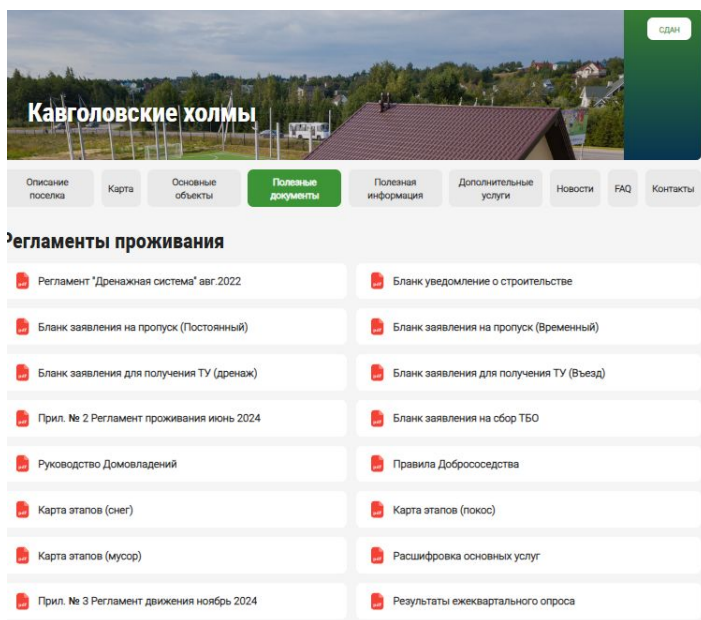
Кавголовские холмы

СДАН

Описание поселка | Карта | Основные объекты | Полезные документы | Полезная информация | Дополнительные услуги | Новости | FAQ | Контакты

Регламенты проживания

Регламент "Дренажная система" авг.2022

Бланк уведомление о строительстве

Бланк заявления на пропуск (Постоянный)

Бланк заявления на пропуск (Временный)

Бланк заявления для получения ТУ (дренаж)

Бланк заявления для получения ТУ (Въезд)

Прил. № 2 Регламент проживания июнь 2024

Бланк заявления на сбор ТБО

Руководство Домовладений

Правила Добрососедства

Карта этапов (снег)

Карта этапов (покос)

Карта этапов (мусор)

Расшифровка основных услуг

Прил. № 3 Регламент движения ноябрь 2024

Результаты ежеквартального опроса